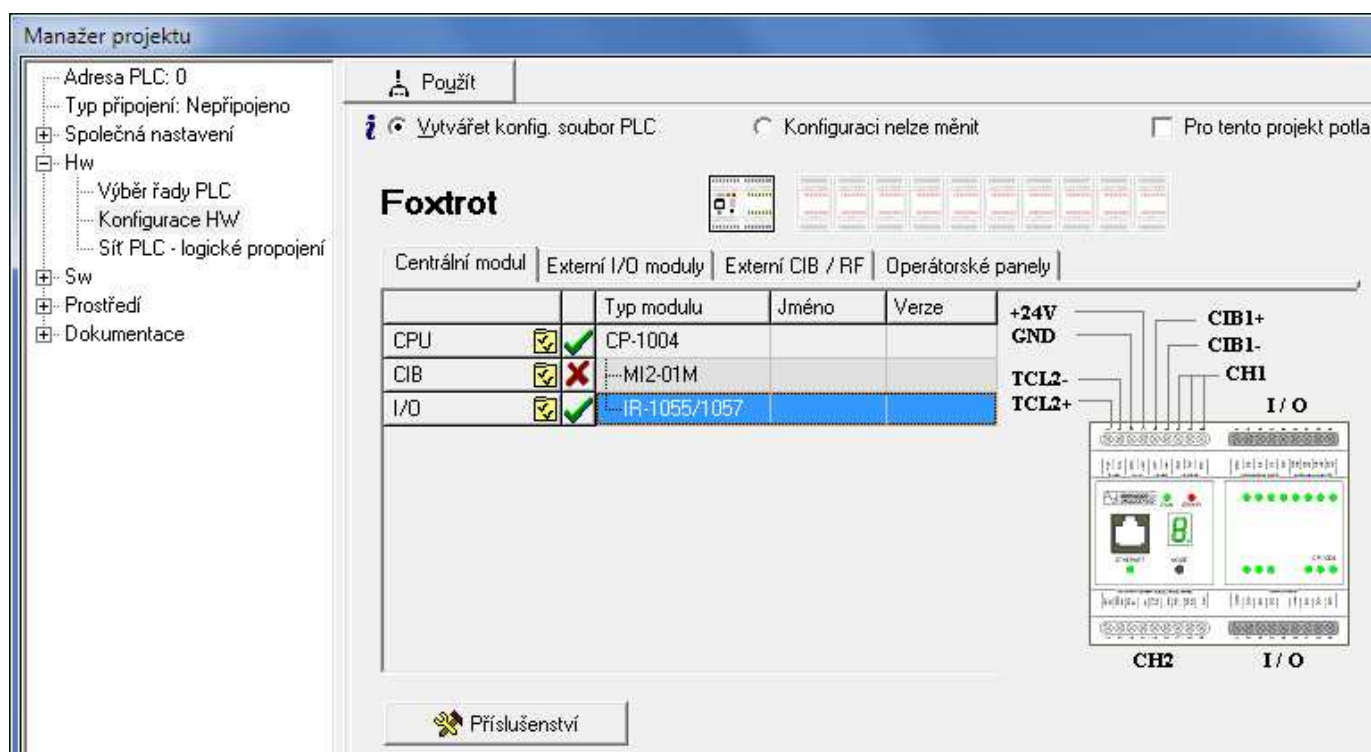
Manažer projektu

Adresa PLC: 0
Typ připojení: Nepřipojeno
Společná nastavení
Hw
Výběr řady PLC
Konfigurace HW
Síť PLC - logické propojení
Sw
Prostředí
Dokumentace

Použít

Vytvářet konfig. soubor PLC
Konfiguraci nelze měnit
Pro tento projekt potla

Foxtrot

Centrální modul | Externí I/O moduly | Externí CIB / RF | Operátorské panely

| | | Typ modulu | Jméno | Verze |
|---|---|---|---|---|
| CPU | | CP-1004 | | |
| CIB | | MI2-01M | | |
| I/O | | IR-1055/1057 | | |

+24V
GND
TCL2-
TCL2+
CIB1+
CIB1-
CH1
I / O
CH2
I / O

Příslušenství